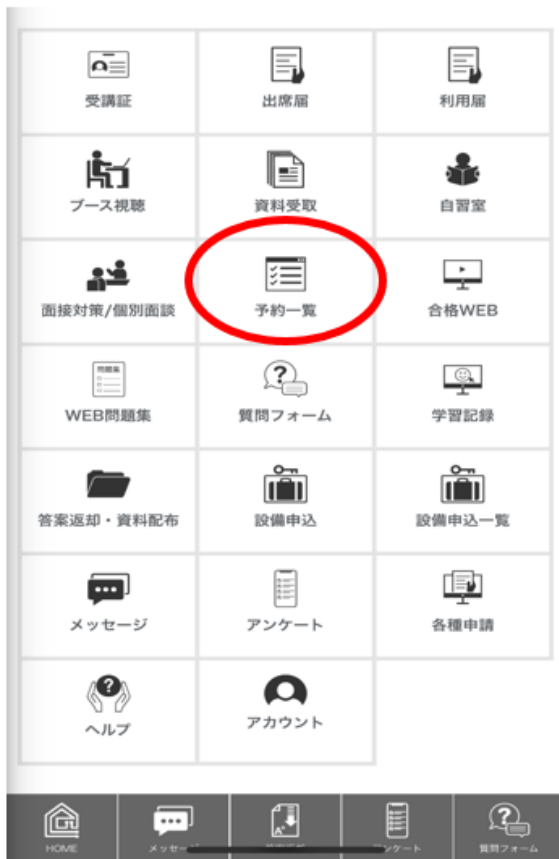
受講証
出席届
利用届
ブース視聴
資料受取
自習室
面接対策/個別面談
予約一覧
合格WEB
問題集
WEB問題集
質問フォーム
学習記録
答案返却・資料配布
設備申込
設備申込一覧
メッセージ
アンケート
各種申請
ヘルプ
アカウント

HOME
メッセー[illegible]
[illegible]
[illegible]ンケート
質問フォーム